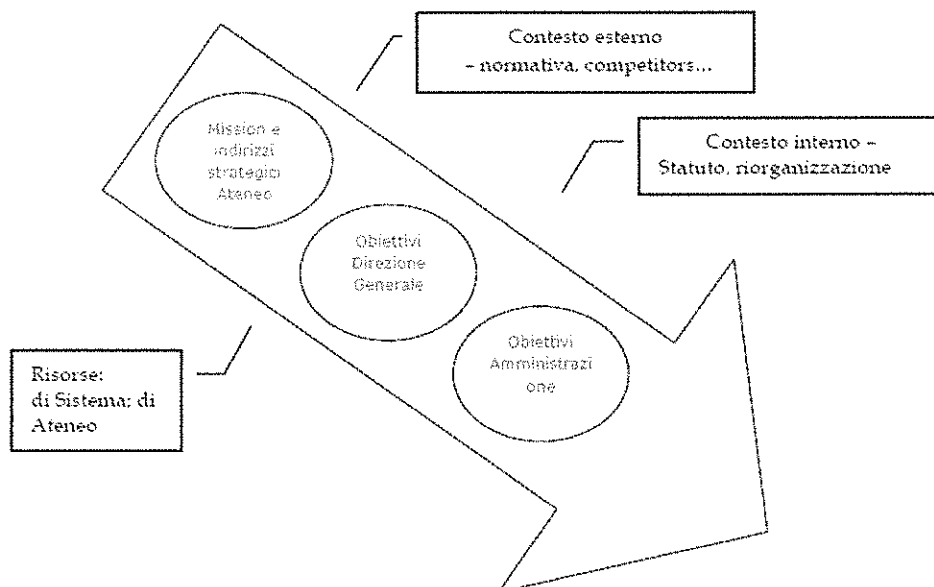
Contesto esterno
- normativa, competitors...

Mission e indirizzi strategici Ateneo

Contesto interno -
Statuto, riorganizzazione

Obiettivi Direzione Generale

Obiettivi Amministrazi one

Risorse:
di Sistema; di Ateneo